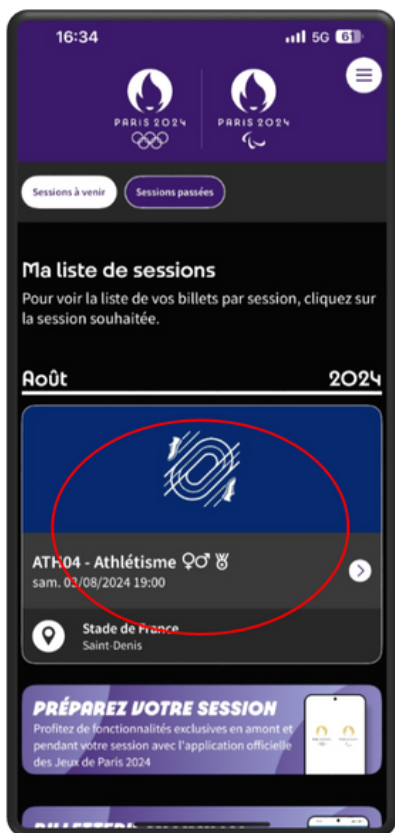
16:34
5G 61

PARIS 2024
PARIS 2024

Sessions à venir
Sessions passées

Ma liste de sessions
Pour voir la liste de vos billets par session, cliquez sur la session souhaitée.

Août
2024

ATH04 - Athlétisme ♀♂
sam. 03/08/2024 19:00

Stade de France
Saint-Denis

PRÉPAREZ VOTRE SESSION
Profitez de fonctionnalités exclusives en amont et pendant votre session avec l'application officielle des Jeux de Paris 2024

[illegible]